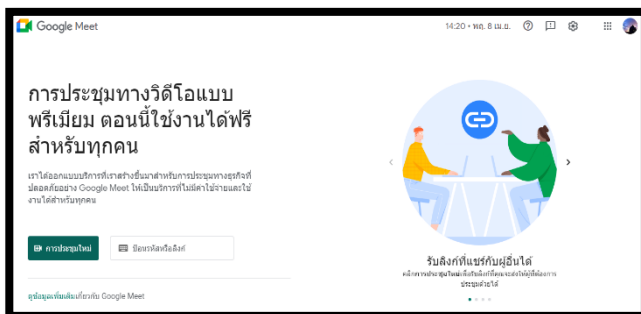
Google Meet

14:20 • พฤ. 8 เม.ย.

การประชุมทางวิดีโอแบบพรีเมียม ตอนนี้ใช้งานได้ฟรีสำหรับทุกคน

เราได้ออกแบบบริการที่เราสร้างขึ้นมาสำหรับการประชุมทางธุรกิจที่ปลอดภัยอย่าง Google Meet ให้เป็นบริการที่ไม่มีค่าใช้จ่ายและใช้งานได้สำหรับทุกคน

การประชุมใหม่

ป้อนรหัสหรือลิงก์

ดูข้อมูลเพิ่มเติมเกี่ยวกับ Google Meet

รับลิงก์ที่แชร์กับผู้อื่นได้

คลิกการประชุมใหม่เพื่อรับลิงก์ที่คุณจะส่งให้ผู้ที่ต้องการประชุมด้วยได้